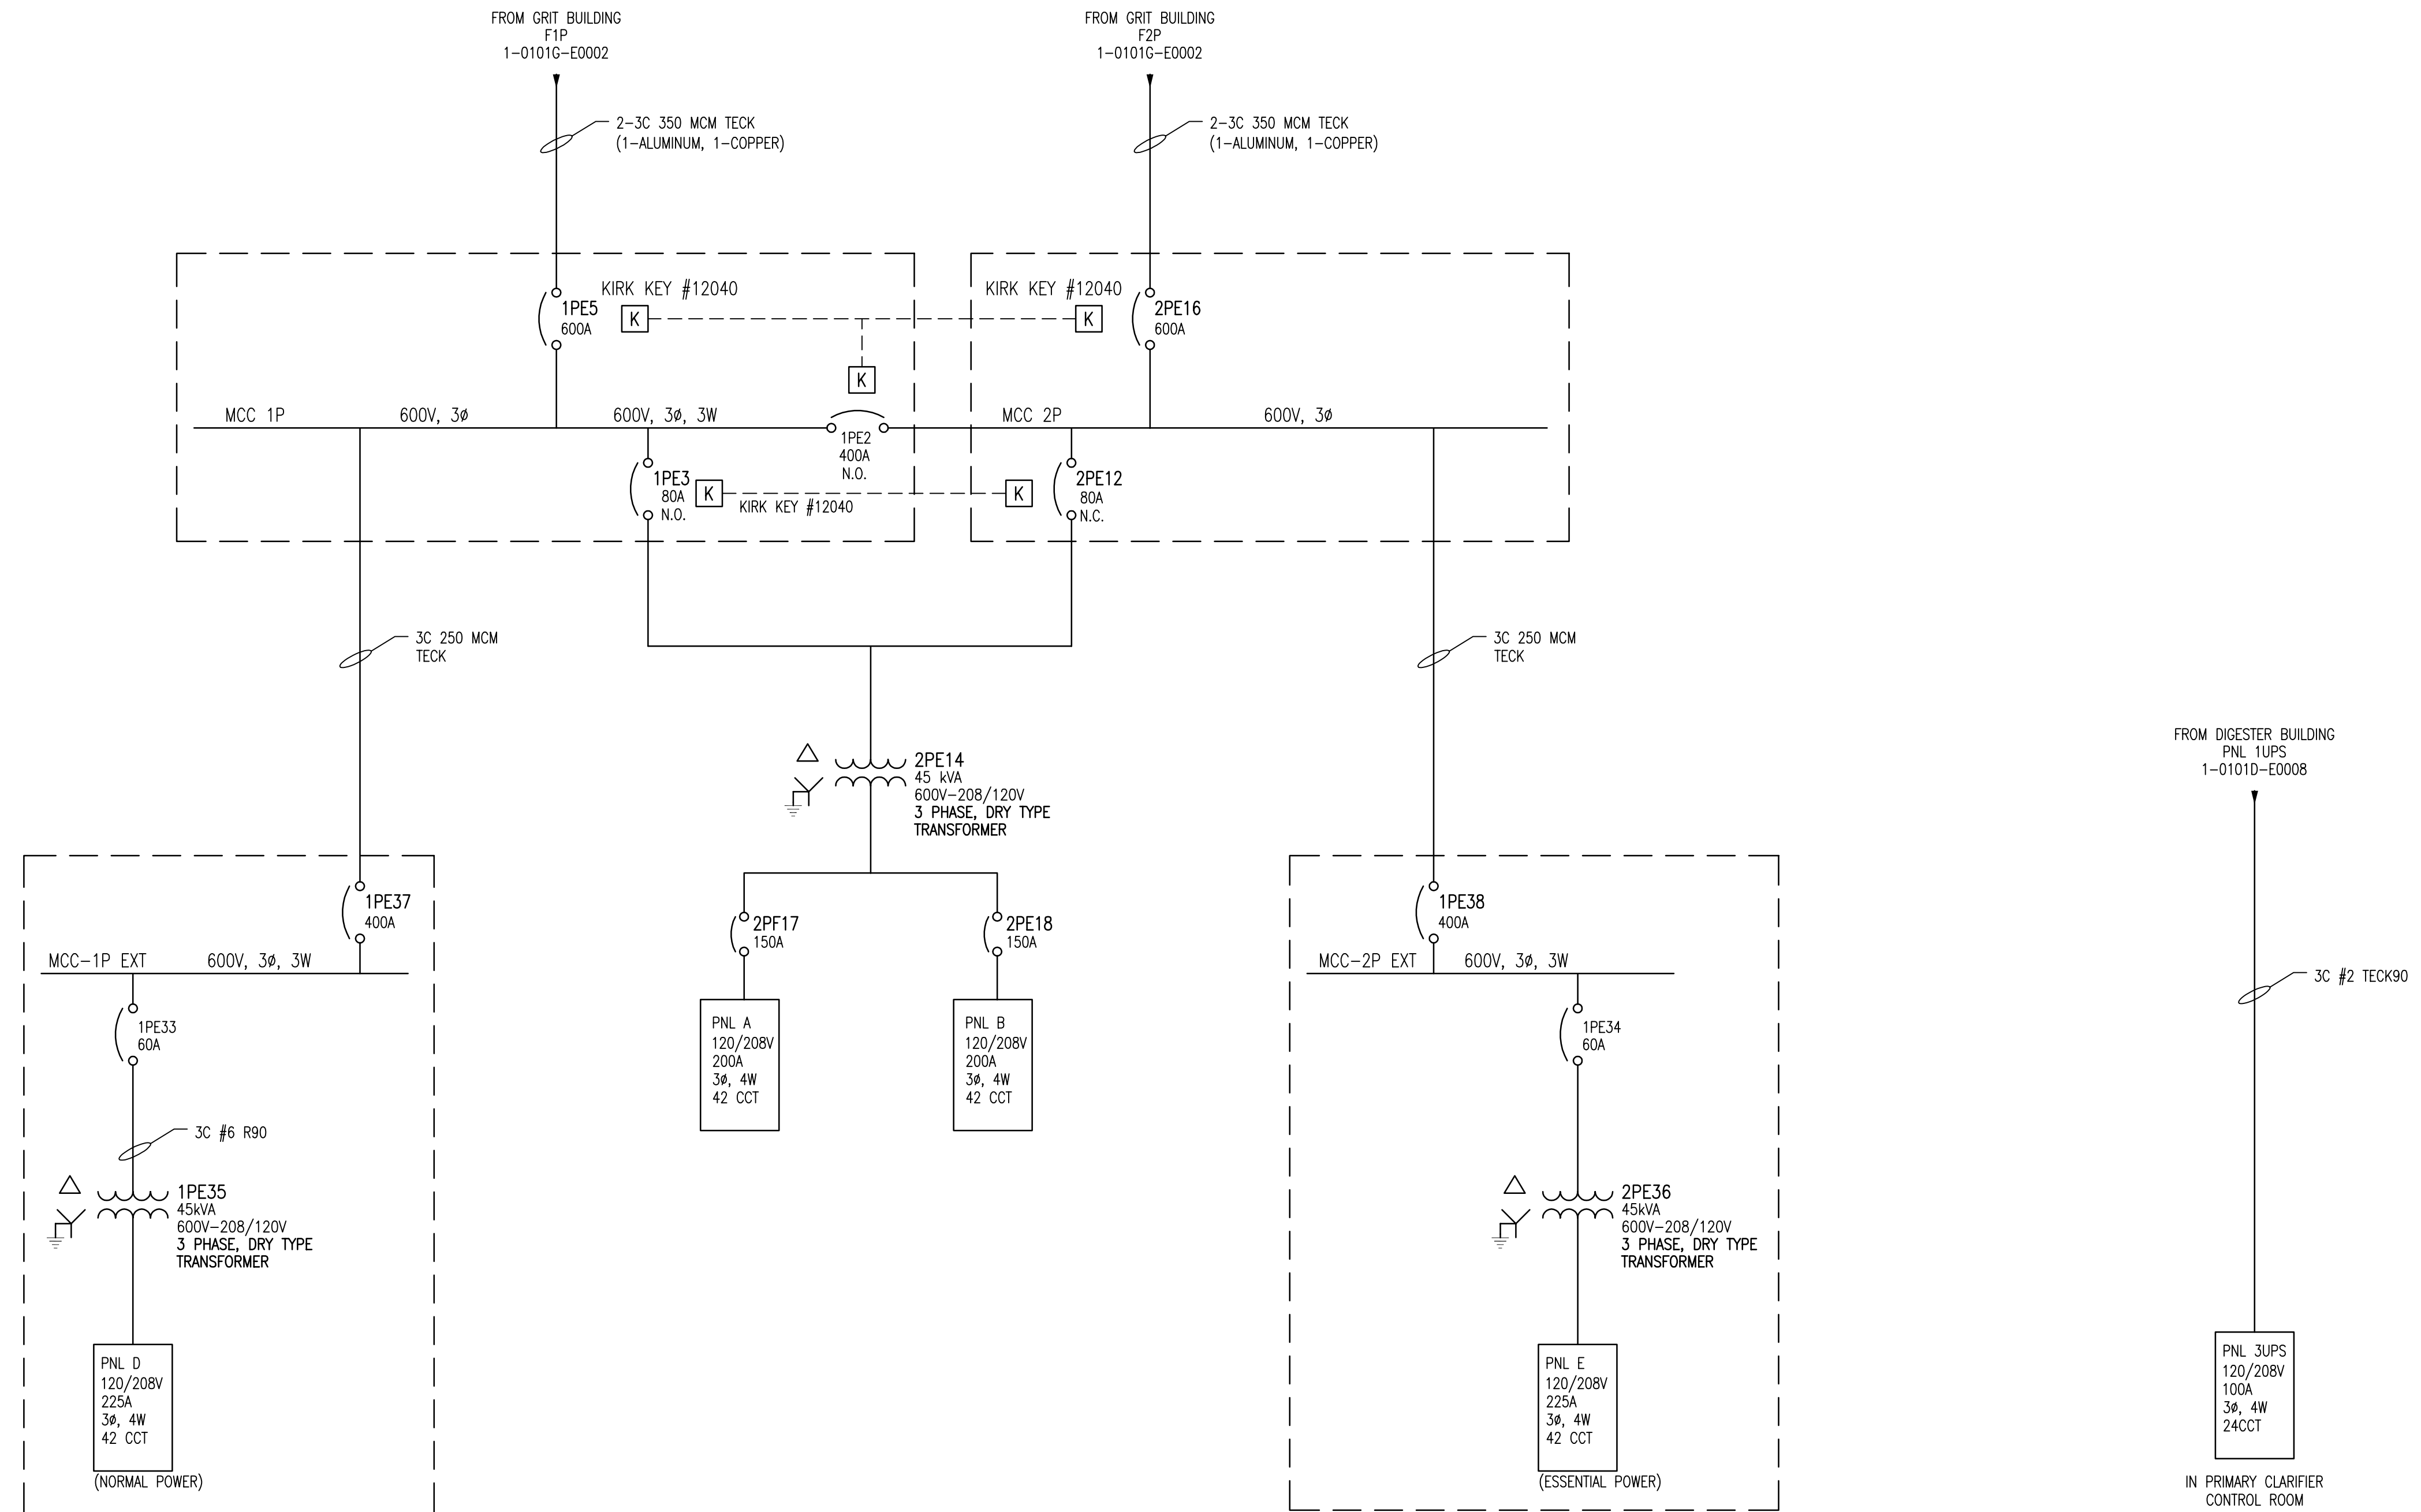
FROM GRIT BUILDING
F1P
1-0101G-E0002

FROM GRIT BUILDING
F2P
1-0101G-E0002

2-3C 350 MCM TECK
(1-ALUMINUM, 1-COPPER)

2-3C 350 MCM TECK
(1-ALUMINUM, 1-COPPER)

KIRK KEY #12040

1PE5
600A

K

K

K

KIRK KEY #12040

2PE16
600A

MCC 1P 600V, 3ø

600V, 3ø, 3W

1PE2
400A
N.O.

MCC 2P 600V, 3ø

1PE3
80A
N.O.

K

KIRK KEY #12040

K

2PE12
80A
N.C.

3C 250 MCM
TECK

3C 250 MCM
TECK

2PE14
45 kVA
600V-208/120V
3 PHASE, DRY TYPE
TRANSFORMER

FROM DIGESTER BUILDING
PNL 1UPS
1-0101D-E0008

1PE37
400A

MCC-1P EXT 600V, 3ø, 3W

2PF17
150A

2PE18
150A

1PE38
400A

MCC-2P EXT 600V, 3ø, 3W

3C #2 TECK90

1PE33
60A

PNL A
120/208V
200A
3ø, 4W
42 CCT

PNL B
120/208V
200A
3ø, 4W
42 CCT

1PE34
60A

3C #6 R90

1PE35
45kVA
600V-208/120V
3 PHASE, DRY TYPE
TRANSFORMER

2PE36
45kVA
600V-208/120V
3 PHASE, DRY TYPE
TRANSFORMER

PNL D
120/208V
225A
3ø, 4W
42 CCT
(NORMAL POWER)

PNL E
120/208V
225A
3ø, 4W
42 CCT
(ESSENTIAL POWER)

PNL 3UPS
120/208V
100A
3ø, 4W
24CCT

IN PRIMARY CLARIFIER
CONTROL ROOM